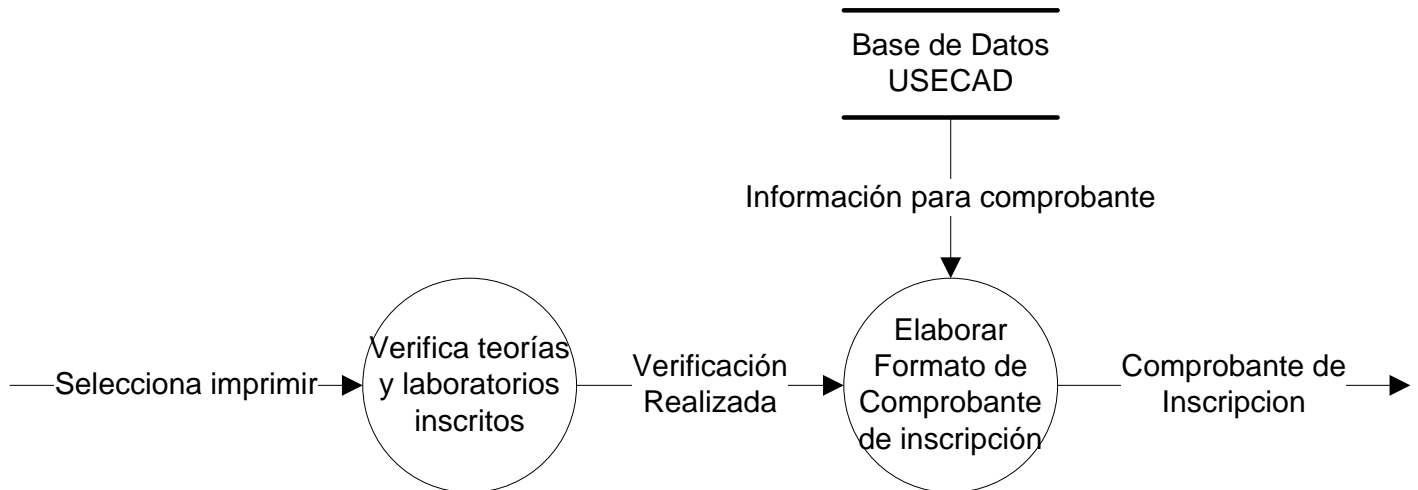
Base de Datos USECAD

Información para comprobante

Selecciona imprimir

Verifica teorías y laboratorios inscritos

Verificación Realizada

Elaborar Formato de Comprobante de inscripción

Comprobante de Inscripcion